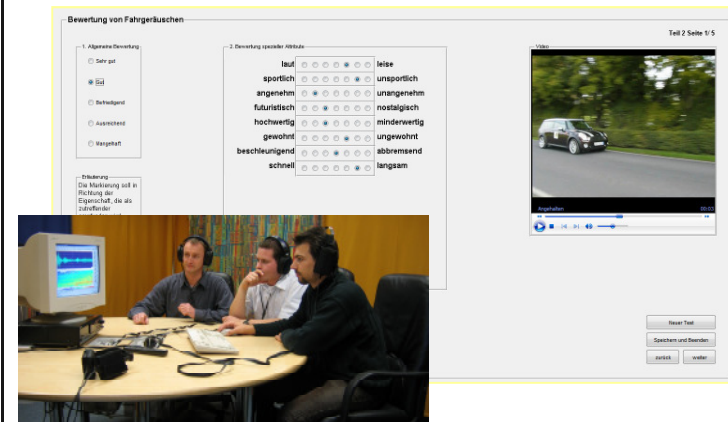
Bewertung von Fahrgeräuschen

Teil 2 Seite 1/ 5

1. Allgemeine Bewertung

Sehr gut

Gut

Befriedigend

Ausreichend

Mangelhaft

Erläuterung

Die Markierung soll in Richtung der Eigenschaft, die als zutreffender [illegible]

2. Bewertung spezieller Attribute

| | | |
|---|---|---|
| laut | | leise |
| sportlich | | unsportlich |
| angenehm | | unangenehm |
| futuristisch | | nostalgisch |
| hochwertig | | minderwertig |
| gewohnt | | ungewohnt |
| beschleunigend | | abbremsend |
| schnell | | langsam |

Video

Angehalten

00:03

Neuer Test

Speichern und Beenden

zurück

weiter